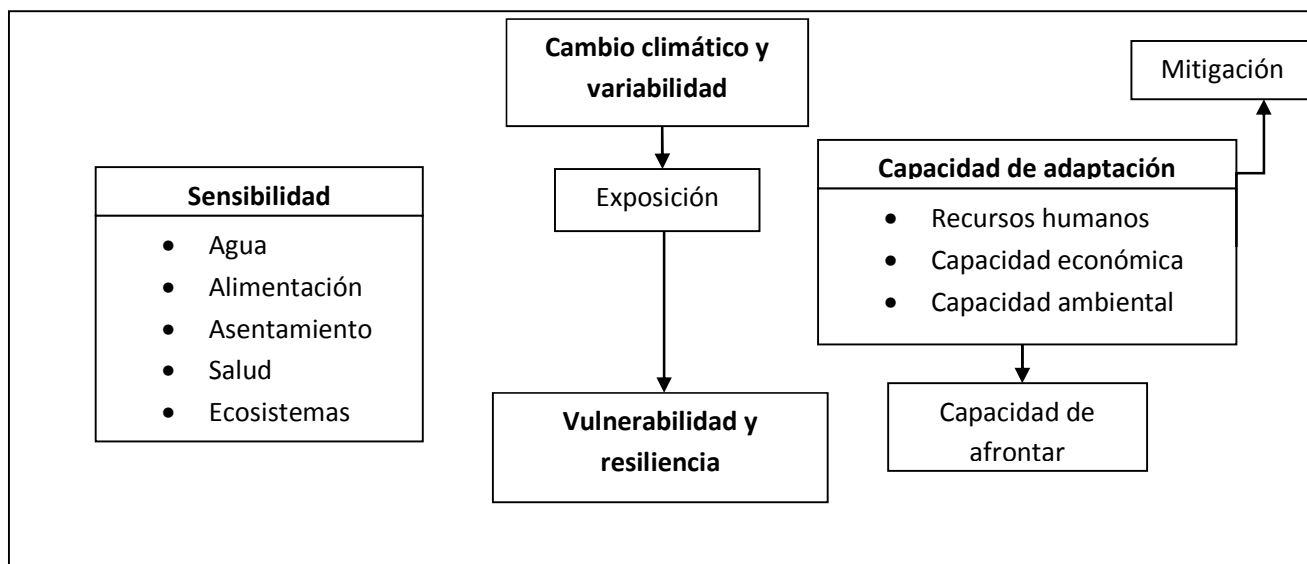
Cambio climático y variabilidad

Mitigación

Sensibilidad
- Agua
- Alimentación
- Asentamiento
- Salud
- Ecosistemas

Exposición

Capacidad de adaptación
- Recursos humanos
- Capacidad económica
- Capacidad ambiental

Vulnerabilidad y resiliencia

Capacidad de afrontar